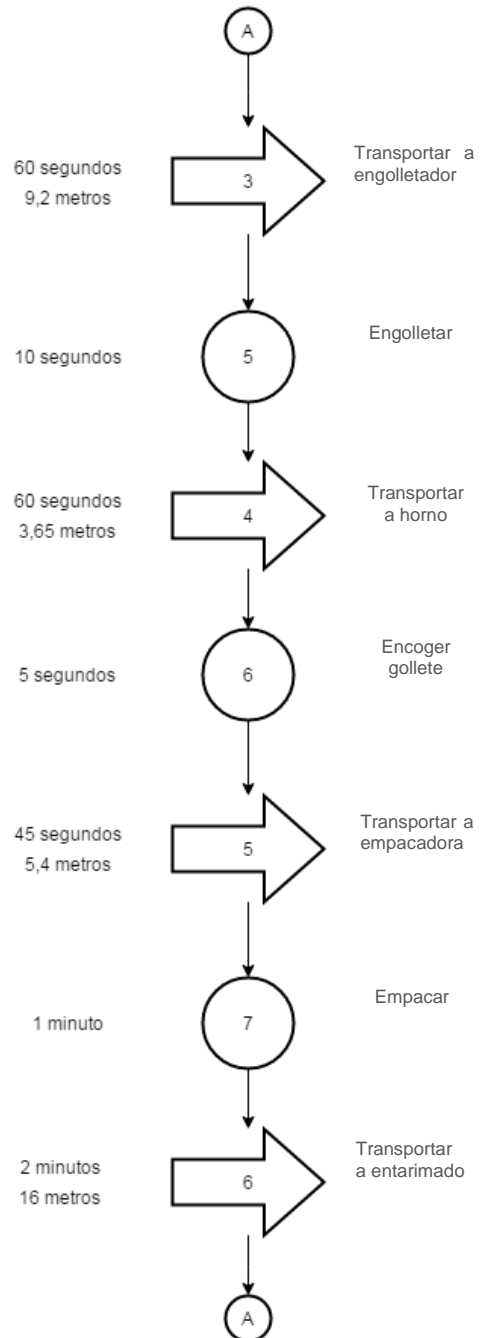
A

60 segundos
9,2 metros

3

Transportar a engolletador

10 segundos

5

Engolletar

60 segundos
3,65 metros

4

Transportar a horno

5 segundos

6

Encoger gollete

45 segundos
5,4 metros

5

Transportar a empacadora

1 minuto

7

Empacar

2 minutos
16 metros

6

Transportar a entarimado

A